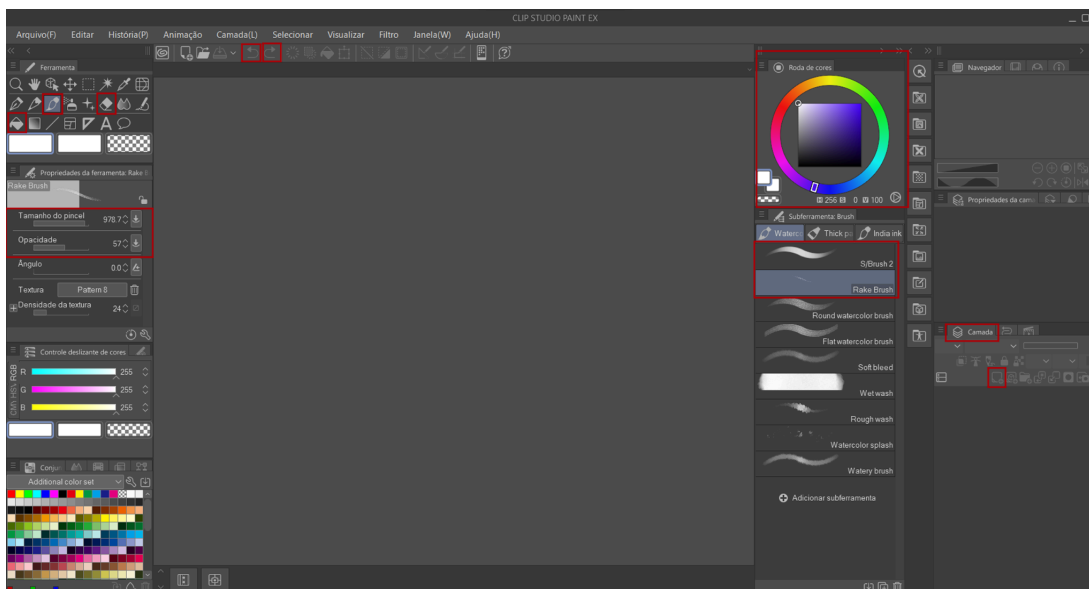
CLIP STUDIO PAINT EX

Arquivo(F) Editar História(P) Animação Camada(L) Selecionar Visualizar Filtro Janela(W) Ajuda(H)

Ferramenta

Propriedades da ferramenta: Rake B

Rake Brush

Tamanho do pincel 978.7

Opacidade 57

Ângulo 0.0

Textura Pattern 8

Densidade da textura 24

Controle deslizante de cores

RGB

R 255
G 255
B 255

Conju

Additional color set

Roda de cores

256 0 100

Subferramenta: Brush

Waterc Thick pa India ink

S/Brush 2

Rake Brush

Round watercolor brush

Flat watercolor brush

Soft bleed

Wet wash

Rough wash

Watercolor splash

Watery brush

Adicionar subferramenta

Navegador

Propriedades da cama

Camada